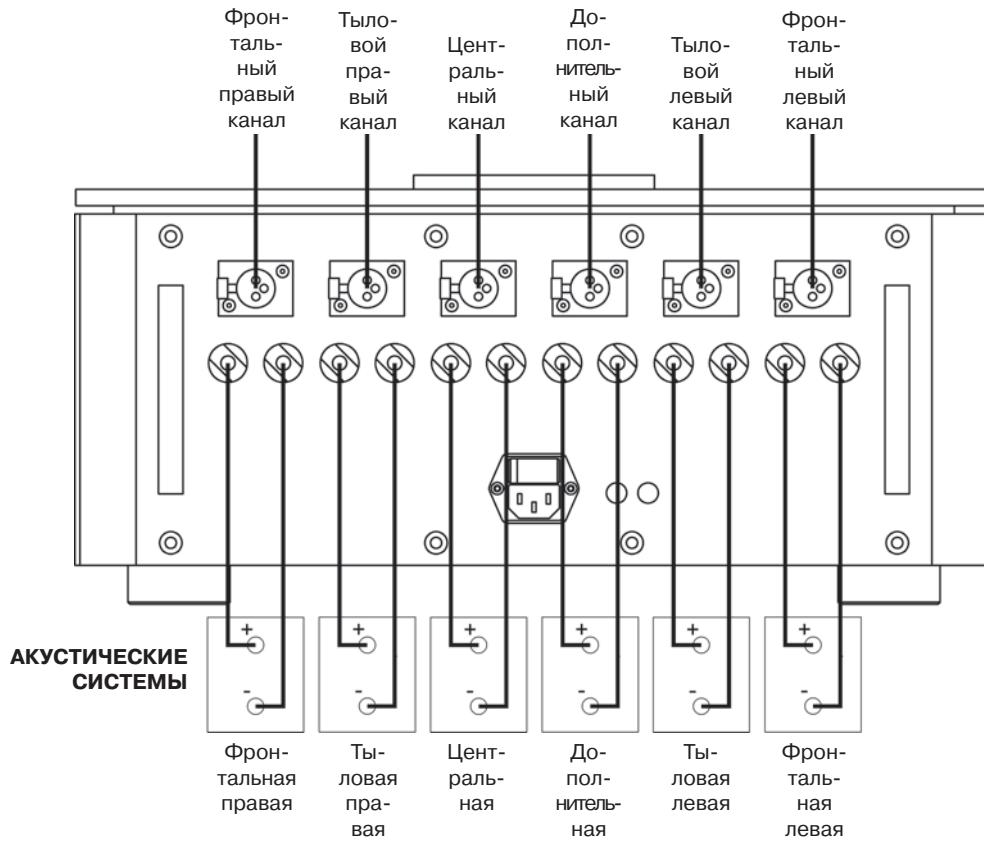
Фронтальный правый канал

Тыловой правый канал

Центральный канал

Дополнительный канал

Тыловой левый канал

Фронтальный левый канал

АКУСТИЧЕСКИЕ СИСТЕМЫ

+
-
+
-
+
-
+
-
+
-
+
-

Фронтальная правая

Тыловая правая

Центральная

Дополнительная

Тыловая левая

Фронтальная левая